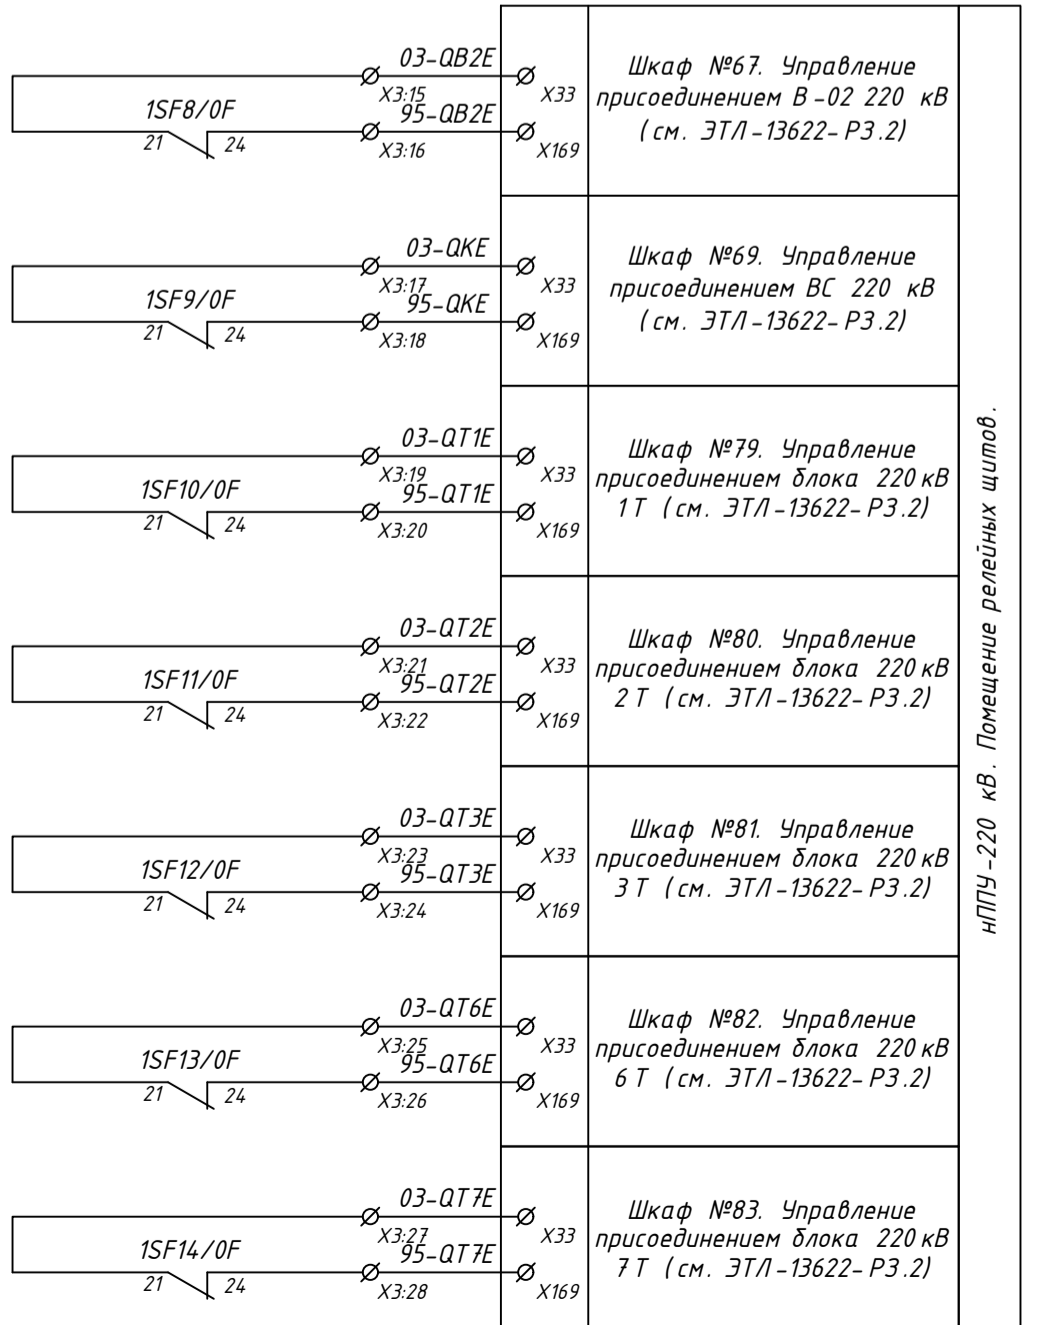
03-QB2E
X3:15
95-QB2E
X3:16
1SF8/0F
21 24
X33
X169
Шкаф №67. Управление присоединением В-02 220 кВ (см. ЭТЛ-13622-РЗ.2)

03-QKE
X3:17
95-QKE
X3:18
1SF9/0F
21 24
X33
X169
Шкаф №69. Управление присоединением ВС 220 кВ (см. ЭТЛ-13622-РЗ.2)

03-QT1E
X3:19
95-QT1E
X3:20
1SF10/0F
21 24
X33
X169
Шкаф №79. Управление присоединением блока 220 кВ 1Т (см. ЭТЛ-13622-РЗ.2)

03-QT2E
X3:21
95-QT2E
X3:22
1SF11/0F
21 24
X33
X169
Шкаф №80. Управление присоединением блока 220 кВ 2Т (см. ЭТЛ-13622-РЗ.2)

03-QT3E
X3:23
95-QT3E
X3:24
1SF12/0F
21 24
X33
X169
Шкаф №81. Управление присоединением блока 220 кВ 3Т (см. ЭТЛ-13622-РЗ.2)

03-QT6E
X3:25
95-QT6E
X3:26
1SF13/0F
21 24
X33
X169
Шкаф №82. Управление присоединением блока 220 кВ 6Т (см. ЭТЛ-13622-РЗ.2)

03-QT7E
X3:27
95-QT7E
X3:28
1SF14/0F
21 24
X33
X169
Шкаф №83. Управление присоединением блока 220 кВ 7Т (см. ЭТЛ-13622-РЗ.2)

нППУ-220 кВ. Помещение релейных щитов.